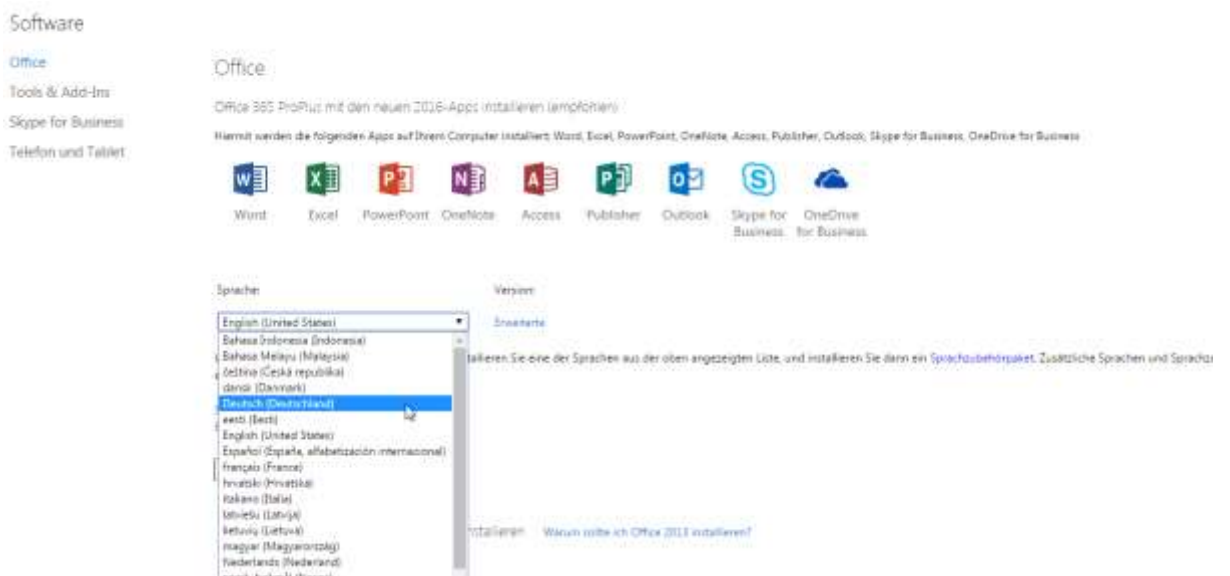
Software

Office

Tools & Add-Ins

Skype for Business

Telefon und Tablet

Office

Office 365 ProPlus mit den neuen 2016-Apps installieren (empfohlen)

Hiermit werden die folgenden Apps auf Ihrem Computer installiert: Word, Excel, PowerPoint, OneNote, Access, Publisher, Outlook, Skype for Business, OneDrive for Business

Word Excel PowerPoint OneNote Access Publisher Outlook Skype for Business OneDrive for Business

Sprache:

Version:

English (United States)

Erweiterte

Bahasa Indonesia (Indonesia)
Bahasa Melayu (Malaysia)
čeština (Česká republika)
dansk (Danmark)
Deutsch (Deutschland)
eesti (Eesti)
English (United States)
Español (España, alfabetización internacional)
français (France)
hrvatski (Hrvatska)
italiano (Italia)
latviešu (Latvija)
lietuvių (Lietuva)
magyar (Magyarország)
Nederlands (Nederland)
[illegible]

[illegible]tallieren Sie eine der Sprachen aus der oben angezeigten Liste, und installieren Sie dann ein Sprachzubehörpaket. Zusätzliche Sprachen und Sprachz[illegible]

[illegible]nstallieren Warum sollte ich Office 2013 installieren?